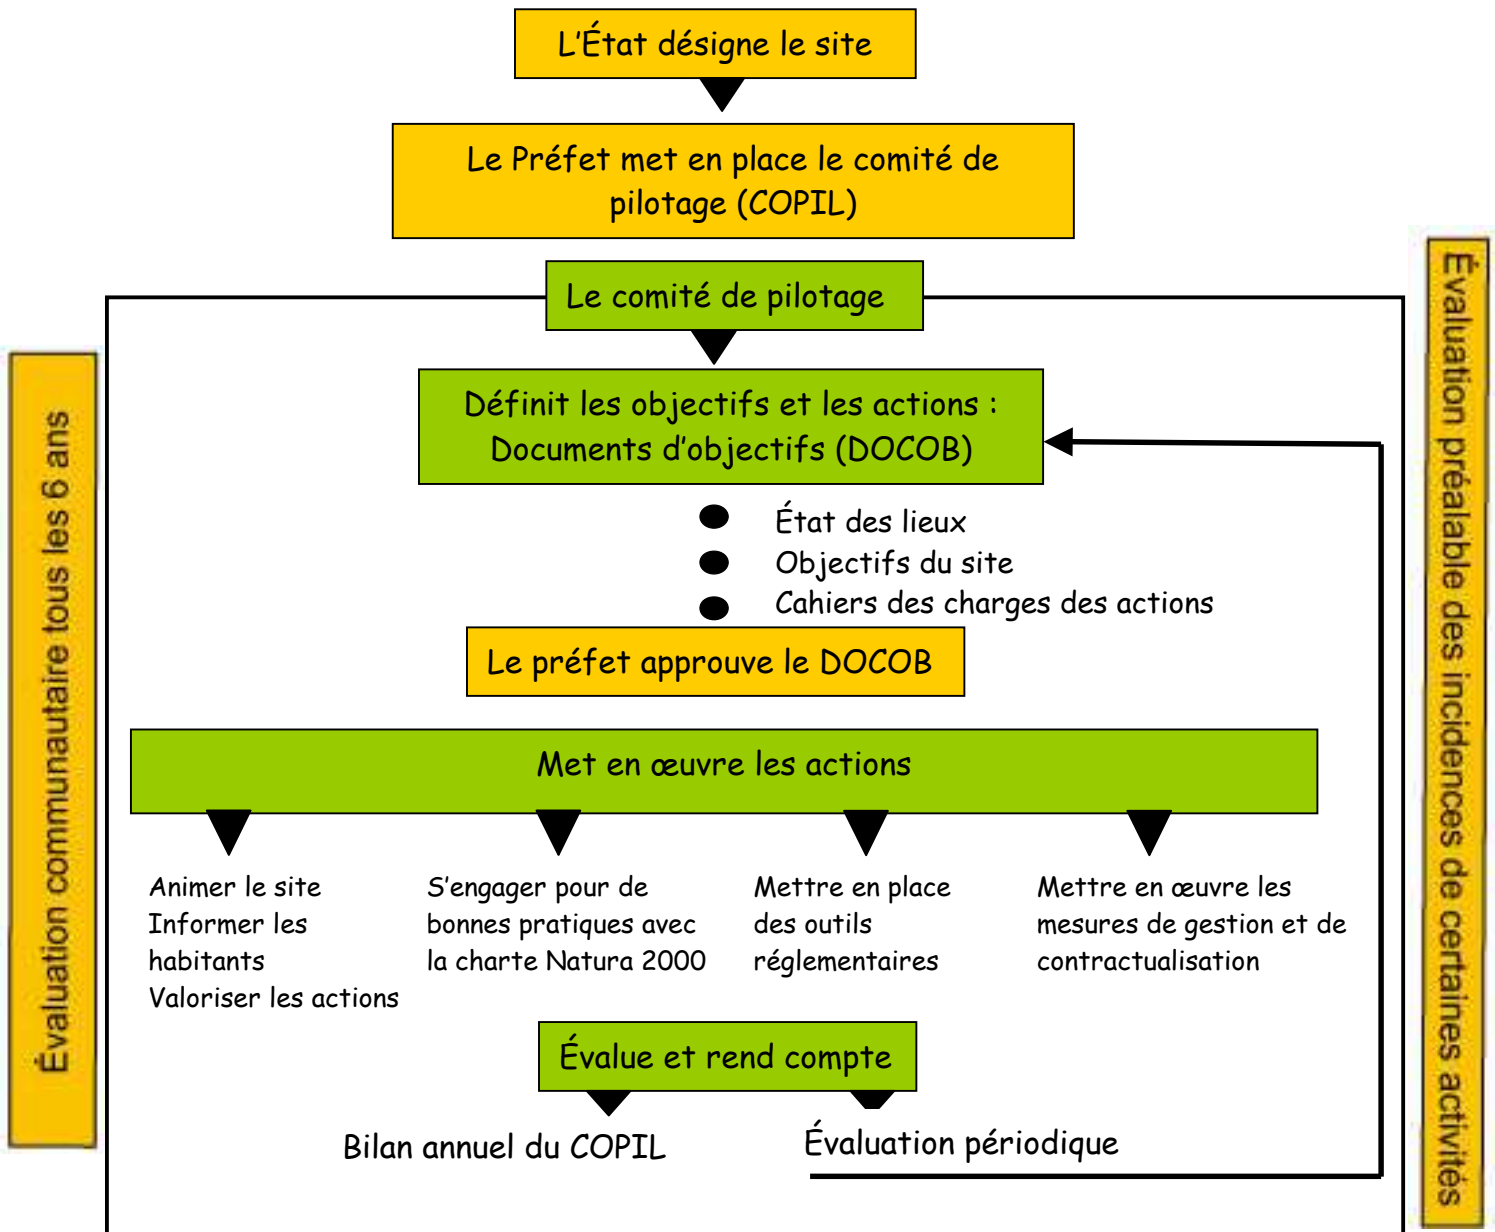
L'État désigne le site

Le Préfet met en place le comité de pilotage (COPIL)

Évaluation communautaire tous les 6 ans

Le comité de pilotage

Définit les objectifs et les actions : Documents d'objectifs (DOCOB)

État des lieux
Objectifs du site
Cahiers des charges des actions

Le préfet approuve le DOCOB

Met en œuvre les actions

Animer le site
Informer les habitants
Valoriser les actions

S'engager pour de bonnes pratiques avec la charte Natura 2000

Mettre en place des outils réglementaires

Mettre en œuvre les mesures de gestion et de contractualisation

Évalue et rend compte

Bilan annuel du COPIL

Évaluation périodique

Évaluation préalable des incidences de certaines activités